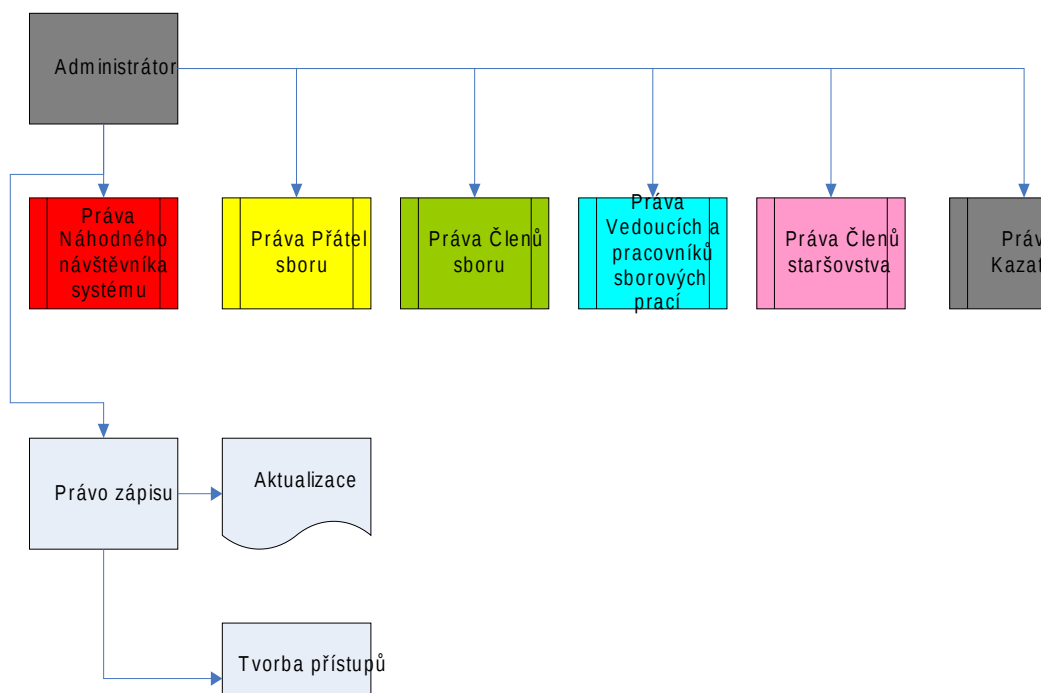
Administrátor

Práva Náhodného návštěvníka systému

Práva Přátel sboru

Práva Členů sboru

Práva Vedoucích a pracovníků sborových prací

Práva Členů staršovstva

Práv Kazat

Právo zápisu

Aktualizace

Tvorba přístupů